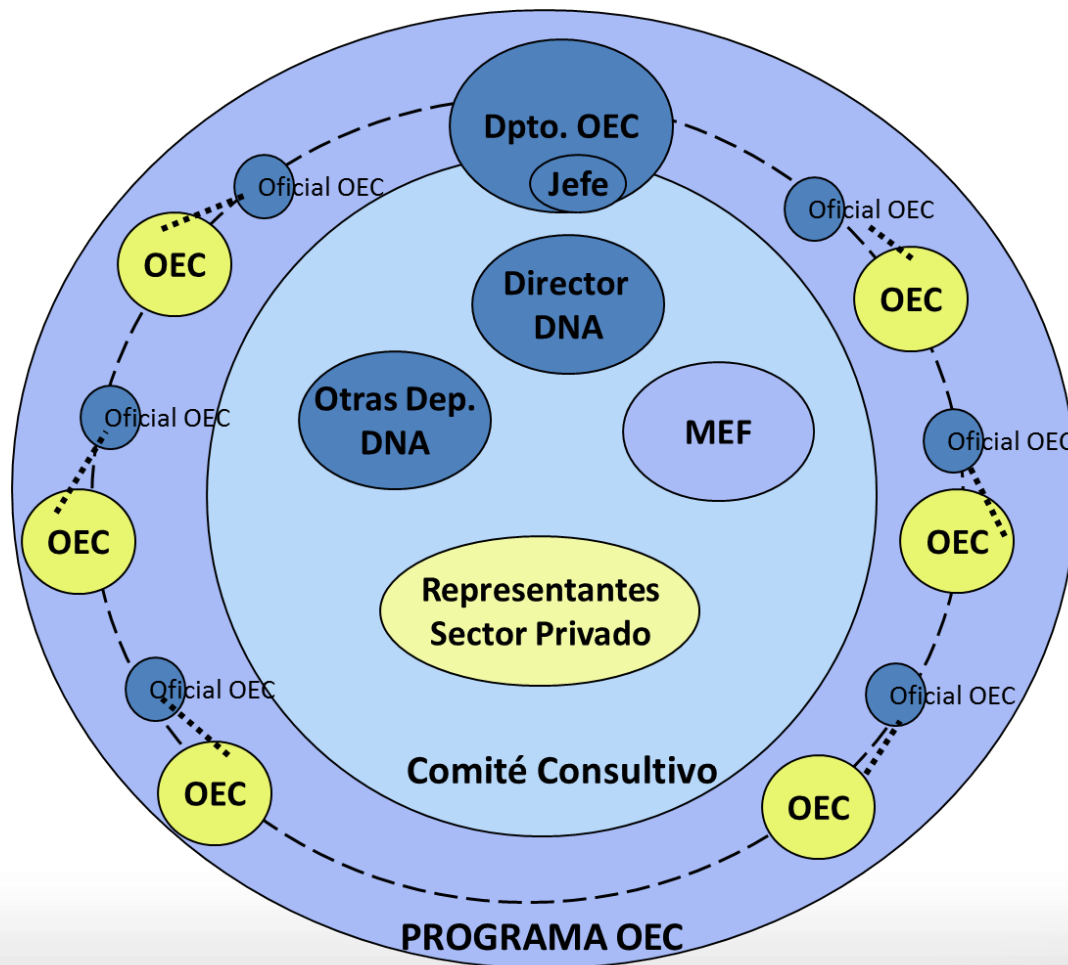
Dpto. OEC
Jefe

Oficial OEC
OEC
Oficial OEC
OEC

Director DNA

Otras Dep. DNA

MEF

Oficial OEC
OEC
Oficial OEC
OEC

Representantes Sector Privado

Oficial OEC
OEC
Oficial OEC
OEC

Comité Consultivo

PROGRAMA OEC